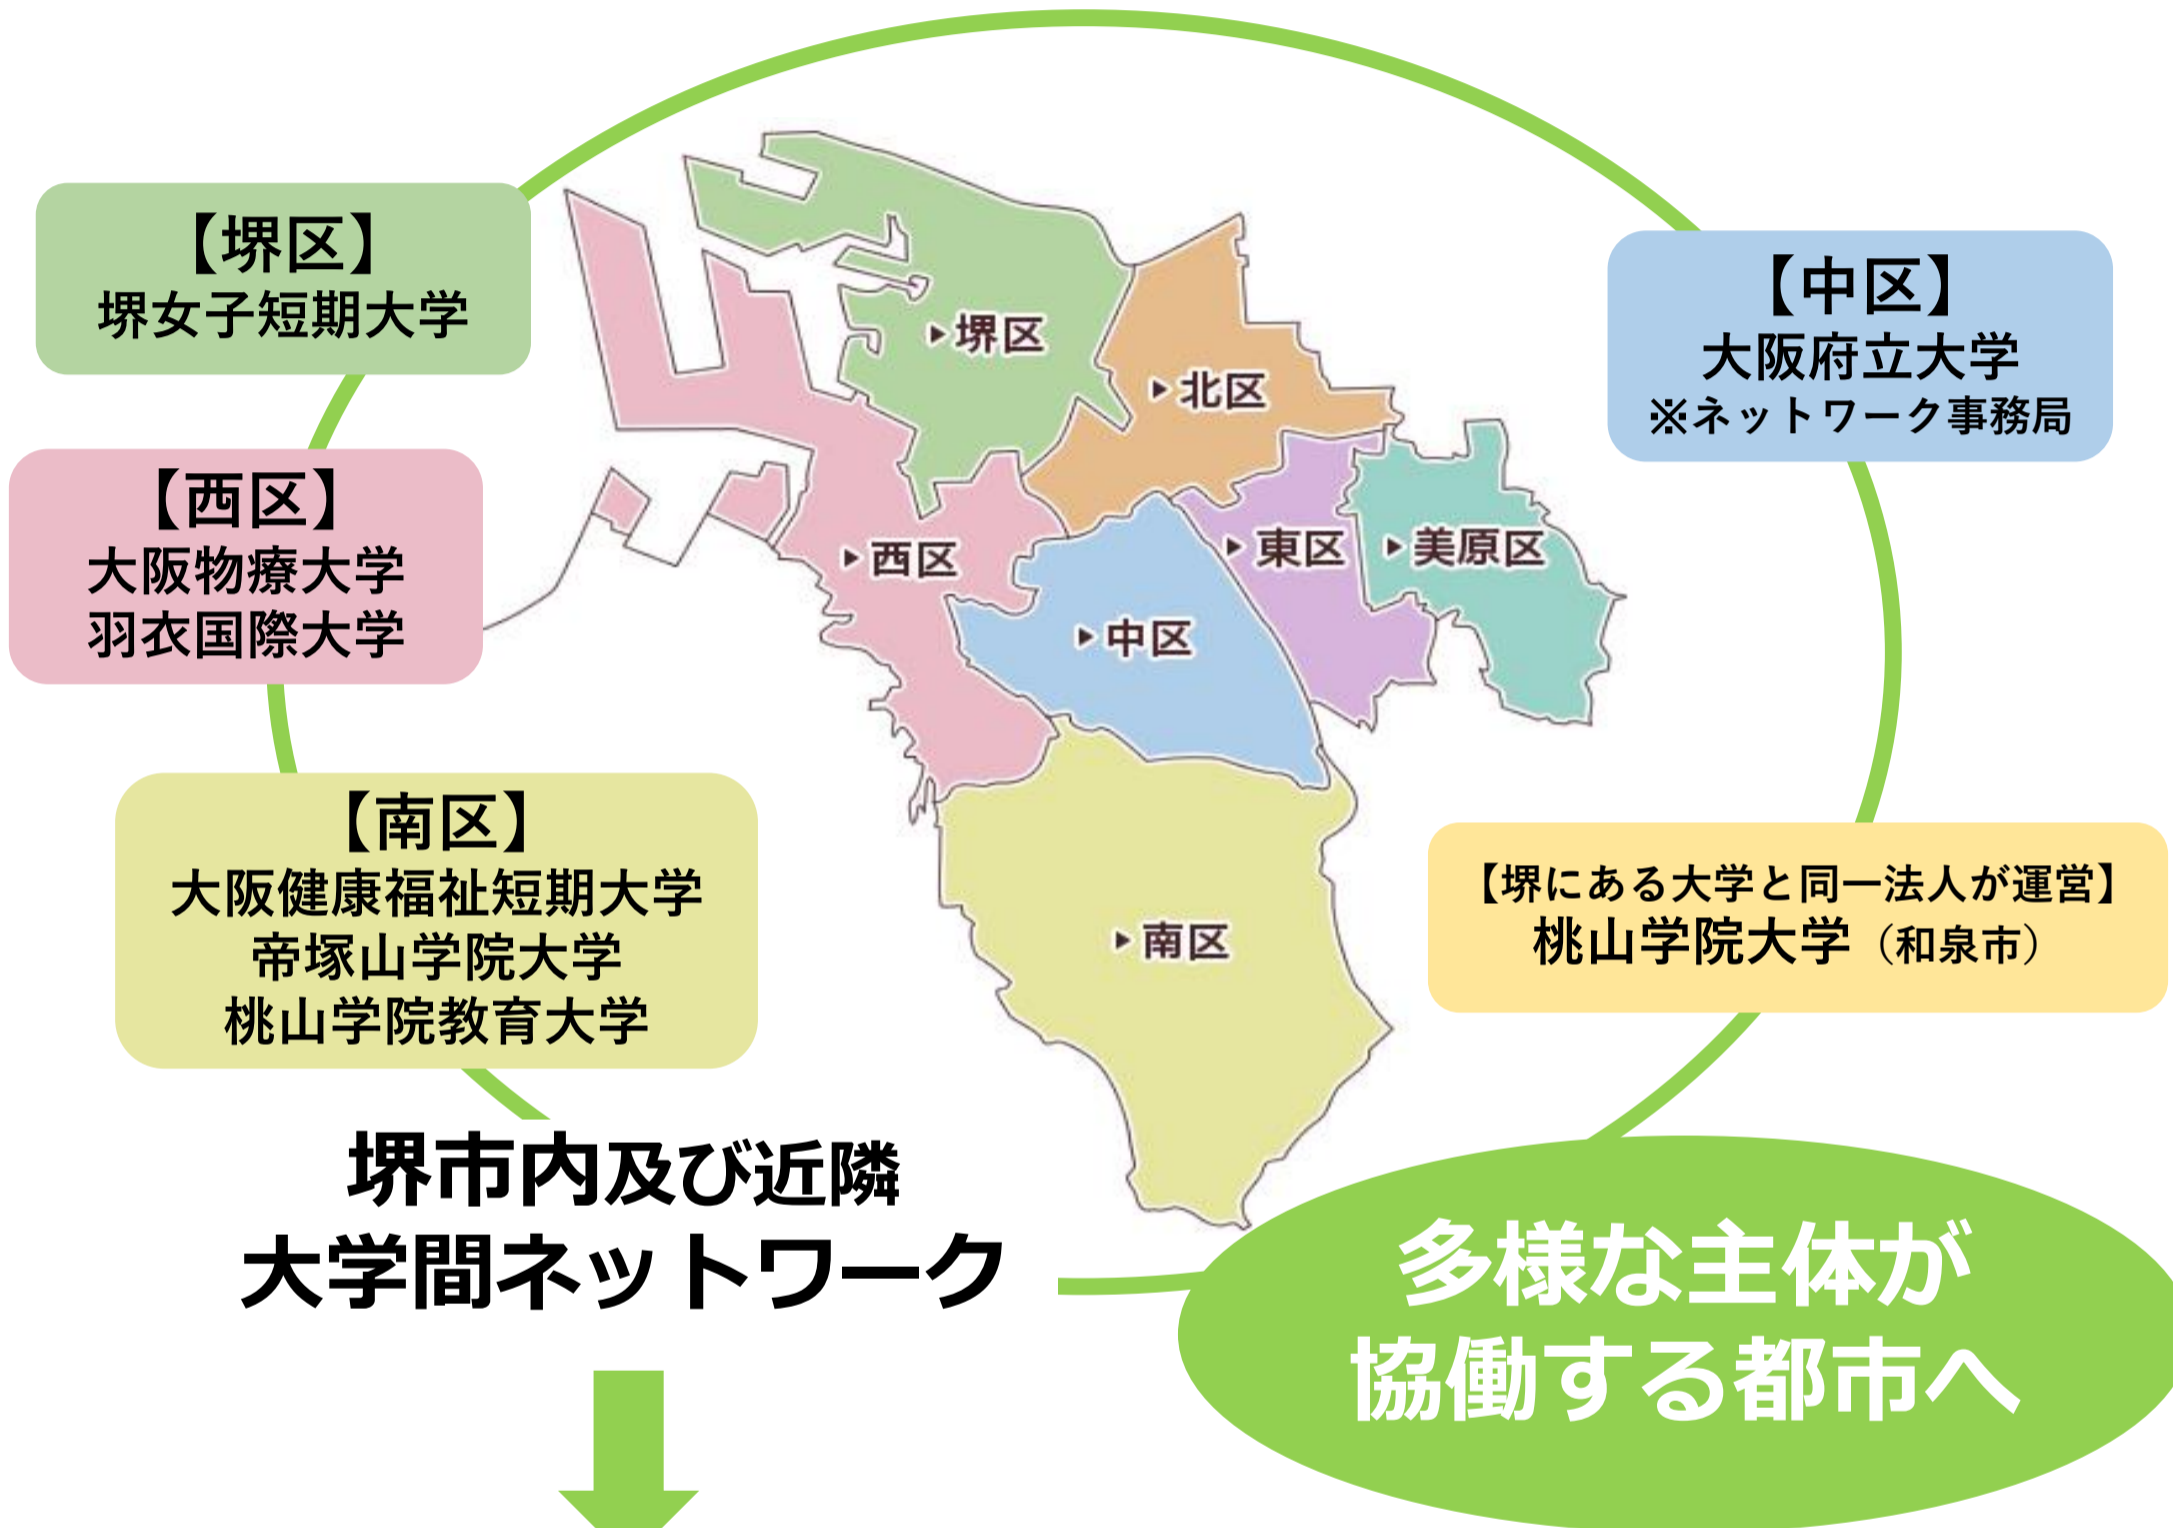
【堺区】
堺女子短期大学

【西区】
大阪物療大学
羽衣国際大学

【南区】
大阪健康福祉短期大学
帝塚山学院大学
桃山学院教育大学

▶堺区
▶北区
▶西区
▶東区
▶美原区
▶中区
▶南区

【中区】
大阪府立大学
※ネットワーク事務局

【堺にある大学と同一法人が運営】
桃山学院大学（和泉市）

堺市内及び近隣
大学間ネットワーク

多様な主体が
協働する都市へ